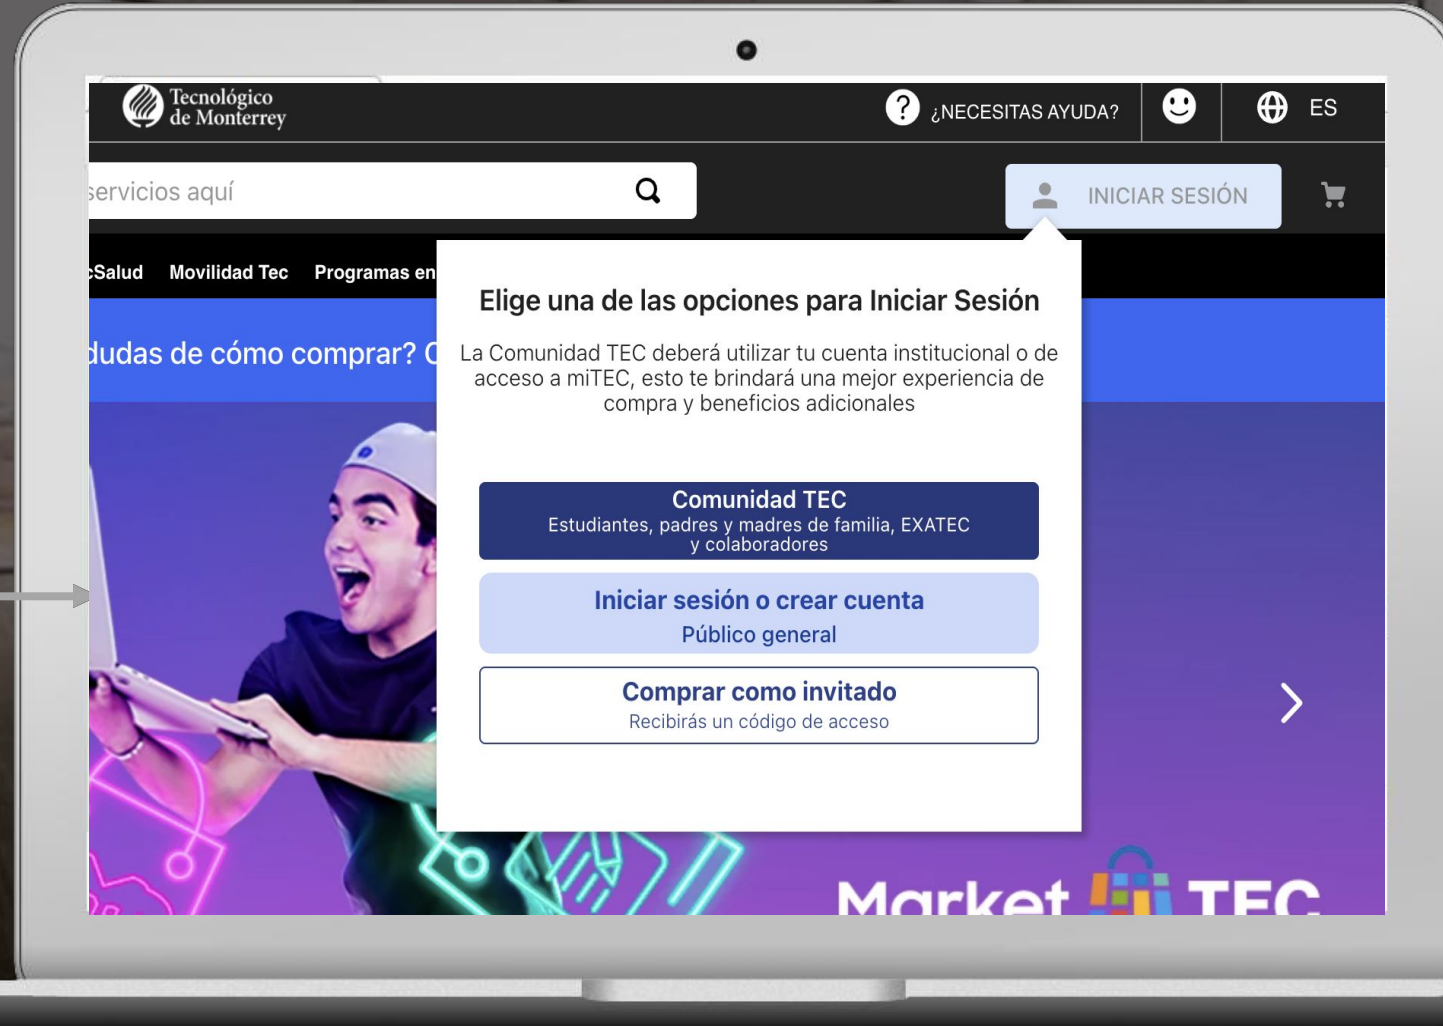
Tecnológico de Monterrey

¿NECESITAS AYUDA?

ES

servicios aquí

INICIAR SESIÓN

cSalud Movilidad Tec Programas en

dudas de cómo comprar? C

Elige una de las opciones para Iniciar Sesión

La Comunidad TEC deberá utilizar tu cuenta institucional o de acceso a miTEC, esto te brindará una mejor experiencia de compra y beneficios adicionales

Comunidad TEC
Estudiantes, padres y madres de familia, EXATEC y colaboradores

Iniciar sesión o crear cuenta
Público general

Comprar como invitado
Recibirás un código de acceso

Market TEC